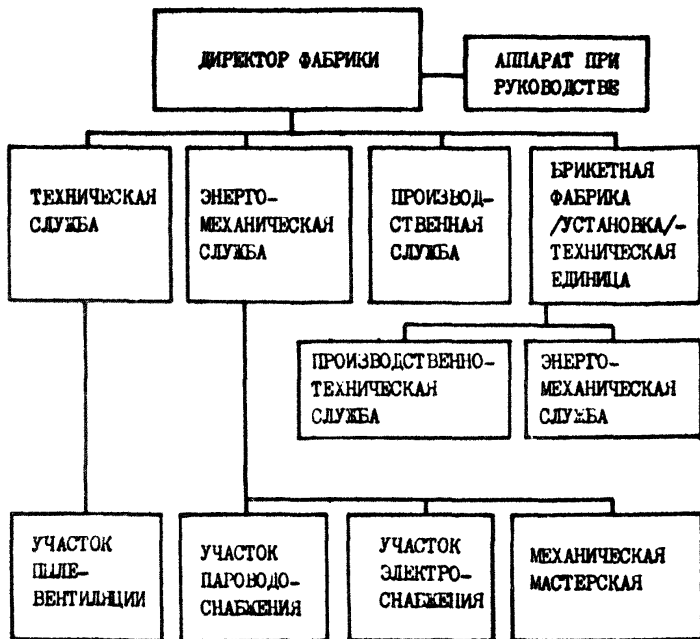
ДИРЕКТОР ФАБРИКИ

АППАРАТ ПРИ РУКОВОДСТВЕ

ТЕХНИЧЕСКАЯ СЛУЖБА

ЭНЕРГО-МЕХАНИЧЕСКАЯ СЛУЖБА

ПРОИЗВОДСТВЕННАЯ СЛУЖБА

БРИКЕТНАЯ ФАБРИКА /УСТАНОВКА/-ТЕХНИЧЕСКАЯ ЕДИНИЦА

ПРОИЗВОДСТВЕННО-ТЕХНИЧЕСКАЯ СЛУЖБА

ЭНЕРГО-МЕХАНИЧЕСКАЯ СЛУЖБА

УЧАСТОК ПЫЛЕ-ВЕНТИЛЯЦИИ

УЧАСТОК ПАРОВОДО-СНАБЖЕНИЯ

УЧАСТОК ЭЛЕКТРО-СНАБЖЕНИЯ

МЕХАНИЧЕСКАЯ МАСТЕРСКАЯ